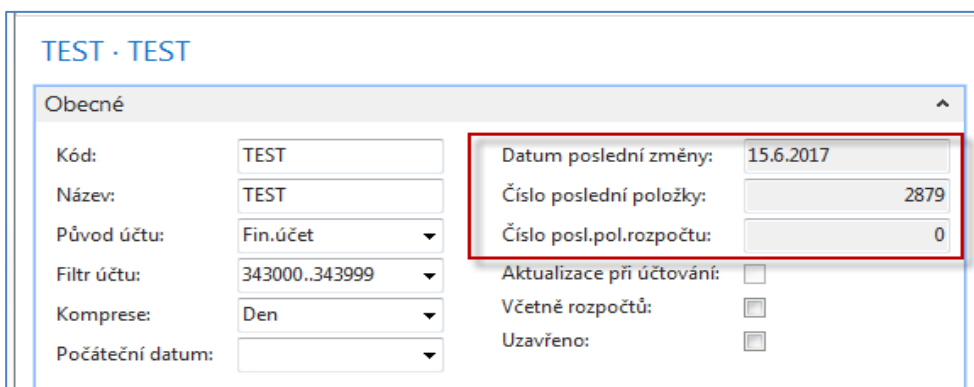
TEST · TEST

Obecné

Kód: TEST
Název: TEST
Původ účtu: Fin.účet
Filtr účtu: 343000..343999
Komprese: Den
Počáteční datum:

Datum poslední změny: 15.6.2017
Číslo poslední položky: 2879
Číslo posl.pol.rozpočtu: 0
Aktualizace při účtování:
Včetně rozpočtů:
Uzavřeno: